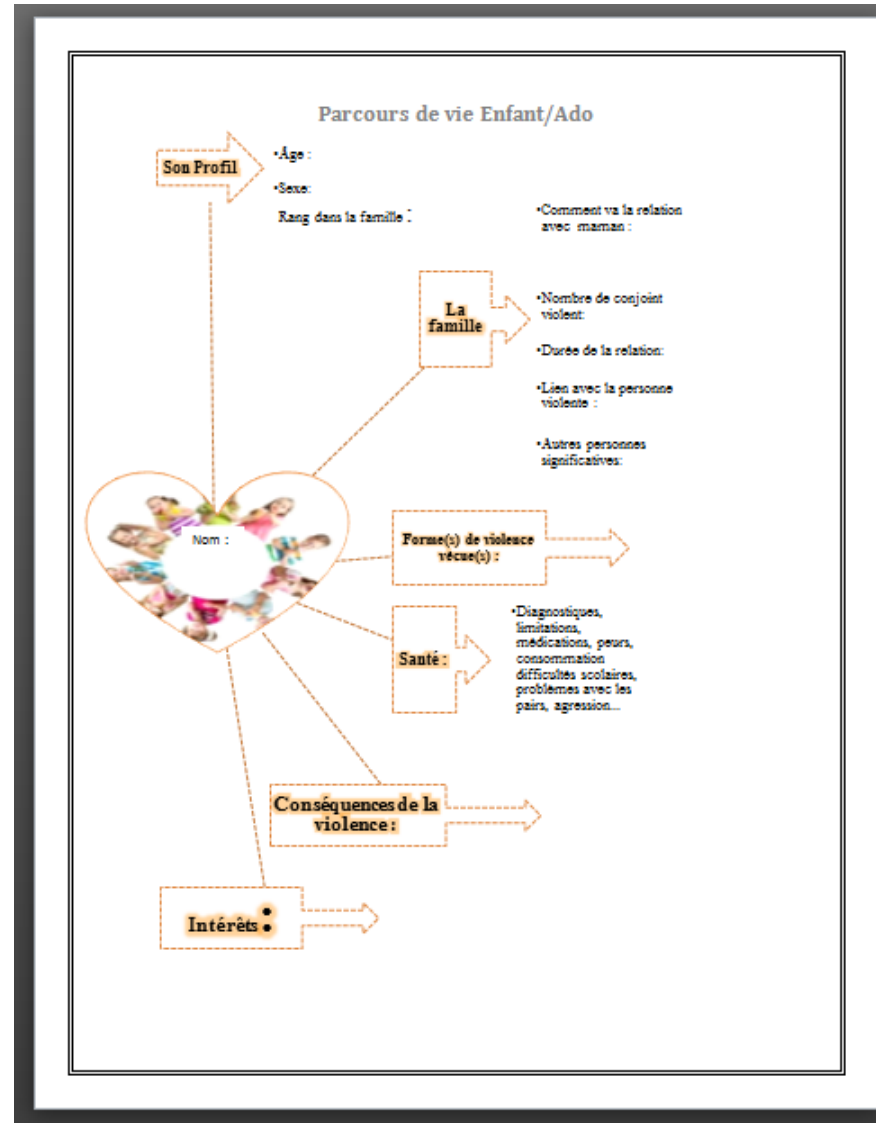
Parcours de vie Enfant/Ado

Son Profil

•Âge :

•Sexe:

Rang dans la famille :

•Comment va la relation avec maman :

La famille

•Nombre de conjoint violent:

•Durée de la relation:

•Lien avec la personne violente :

•Autres personnes significatives:

Nom :

Forme(s) de violence vécue(s) :

Santé :

•Diagnostiques, limitations, médications, peurs, consommation difficultés scolaires, problèmes avec les pairs, agression...

Conséquences de la violence :

Intérêts :